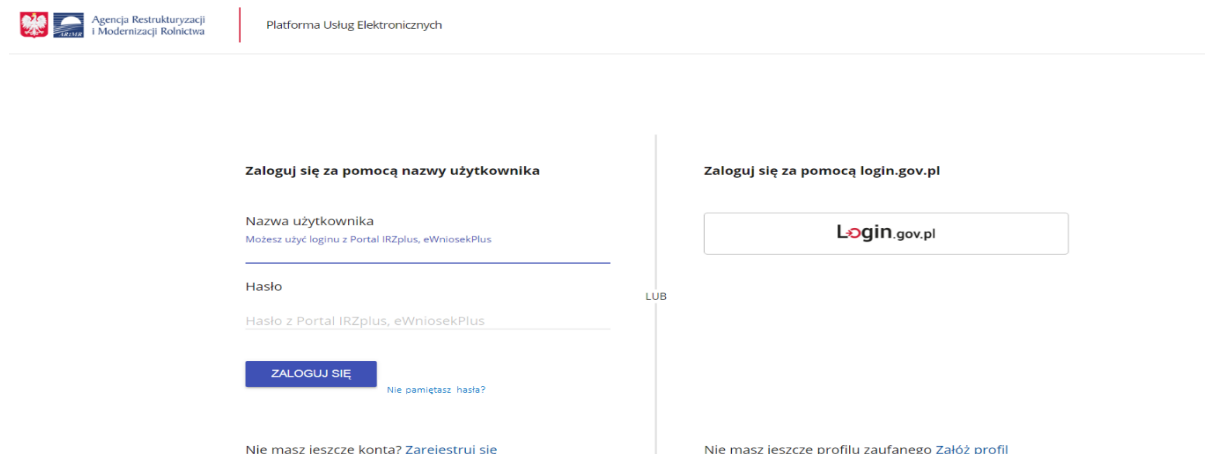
ARiMR Agencja Restrukturyzacji i Modernizacji Rolnictwa

Platforma Usług Elektronicznych

Zaloguj się za pomocą nazwy użytkownika

Nazwa użytkownika
Możesz użyć loginu z Portal IRZplus, eWniosekPlus

Hasło
Hasło z Portal IRZplus, eWniosekPlus

ZALOGUJ SIĘ

Nie pamiętasz hasła?

Nie masz jeszcze konta? Zarejestruj się

LUB

Zaloguj się za pomocą login.gov.pl

Login.gov.pl

Nie masz jeszcze profilu zaufanego Załóż profil